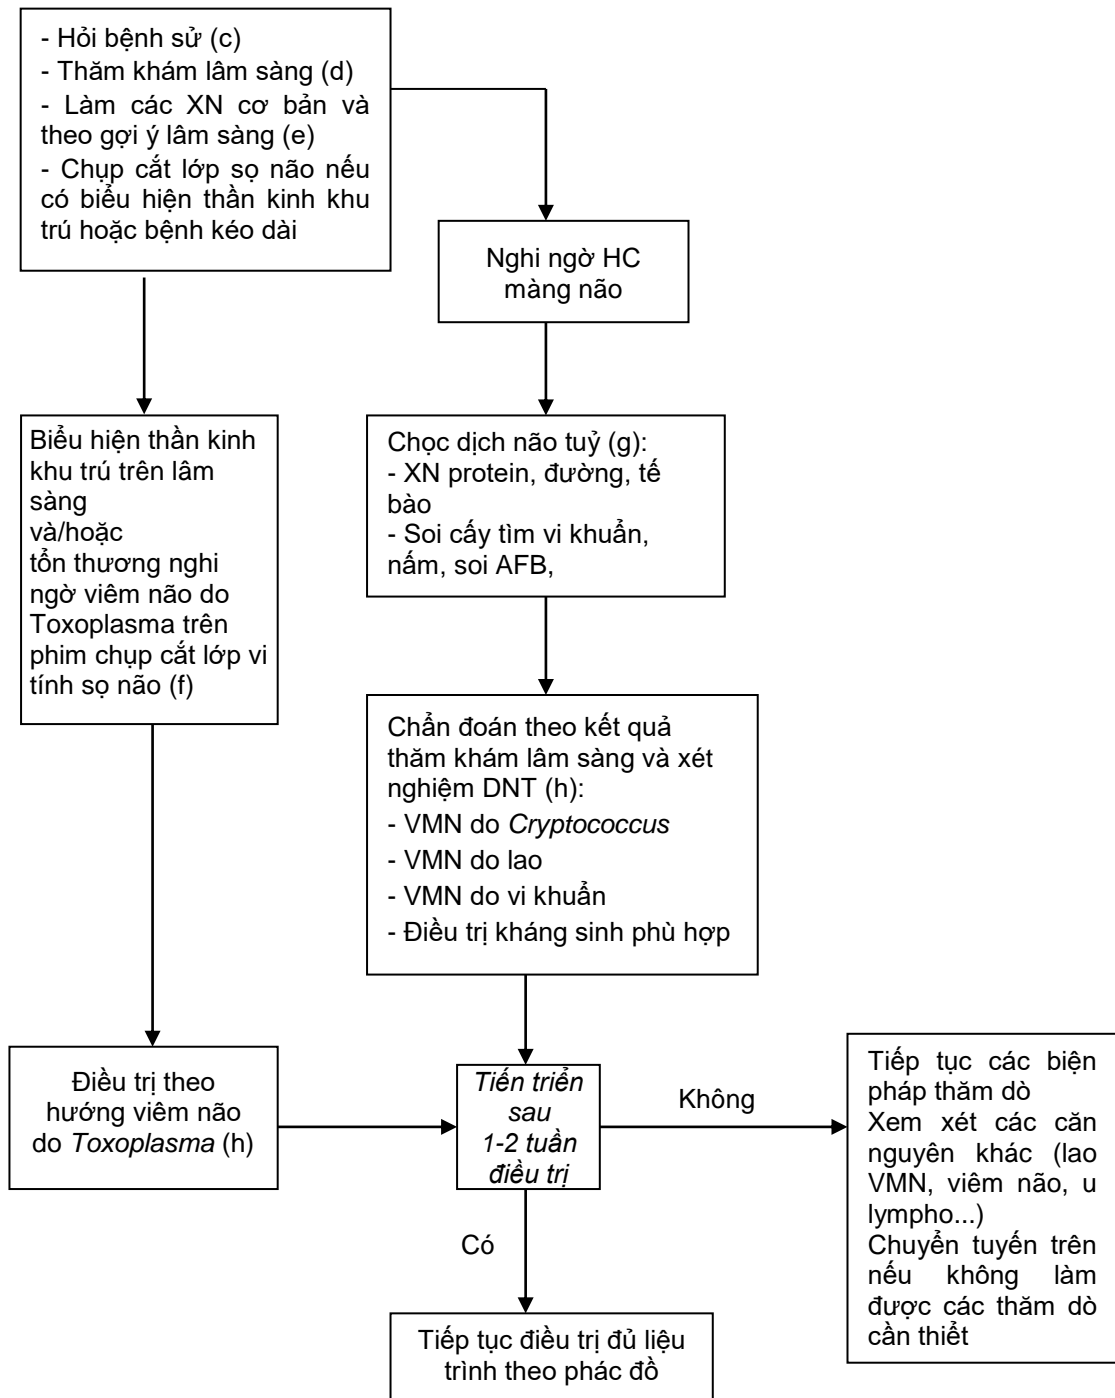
- Hỏi bệnh sử (c)
- Thăm khám lâm sàng (d)
- Làm các XN cơ bản và theo gợi ý lâm sàng (e)
- Chụp cắt lớp sọ não nếu có biểu hiện thần kinh khu trú hoặc bệnh kéo dài

Nghi ngờ HC màng não

Biểu hiện thần kinh khu trú trên lâm sàng
và/hoặc
tổn thương nghi ngờ viêm não do Toxoplasma trên phim chụp cắt lớp vi tính sọ não (f)

Chọc dịch não tuỷ (g):
- XN protein, đường, tế bào
- Soi cấy tìm vi khuẩn, nấm, soi AFB,

Chẩn đoán theo kết quả thăm khám lâm sàng và xét nghiệm DNT (h):
- VMN do *Cryptococcus*
- VMN do lao
- VMN do vi khuẩn
- Điều trị kháng sinh phù hợp

Điều trị theo hướng viêm não do *Toxoplasma* (h)

*Tiến triển sau 1-2 tuần điều trị*

Không

Tiếp tục các biện pháp thăm dò
Xem xét các căn nguyên khác (lao VMN, viêm não, u lympho...)
Chuyển tuyến trên nếu không làm được các thăm dò cần thiết

Có

Tiếp tục điều trị đủ liệu trình theo phác đồ